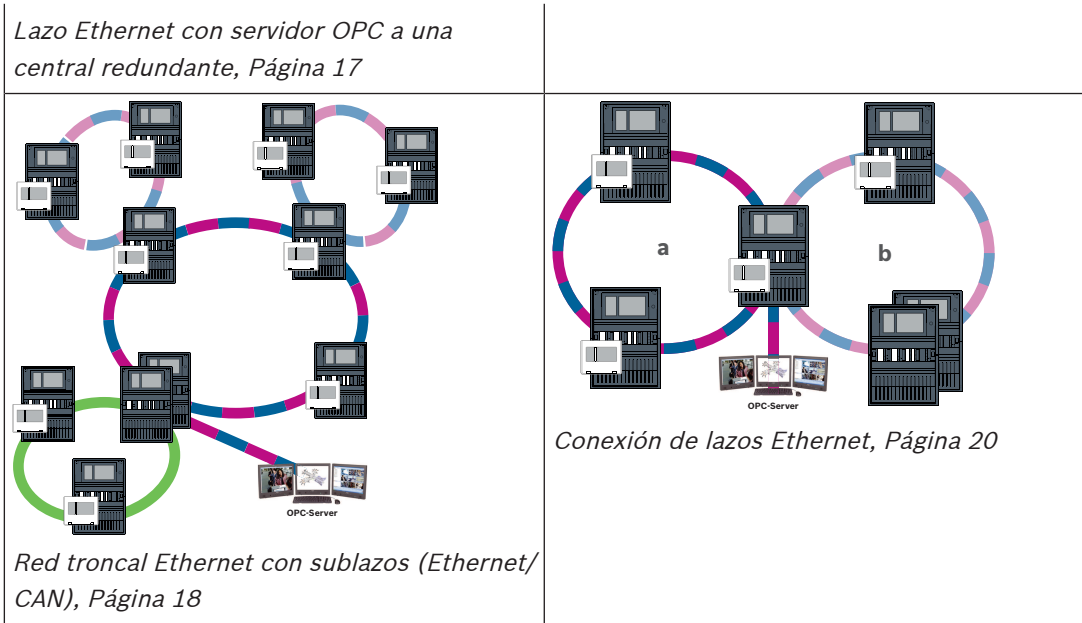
| Lazo Ethernet con servidor OPC a una central redundante, Página 17 | |
|---|---|
| OPC-Server<br>Red troncal Ethernet con sublazos (Ethernet/ CAN), Página 18 | a<br>b<br>OPC-Server<br>Conexión de lazos Ethernet, Página 20 |